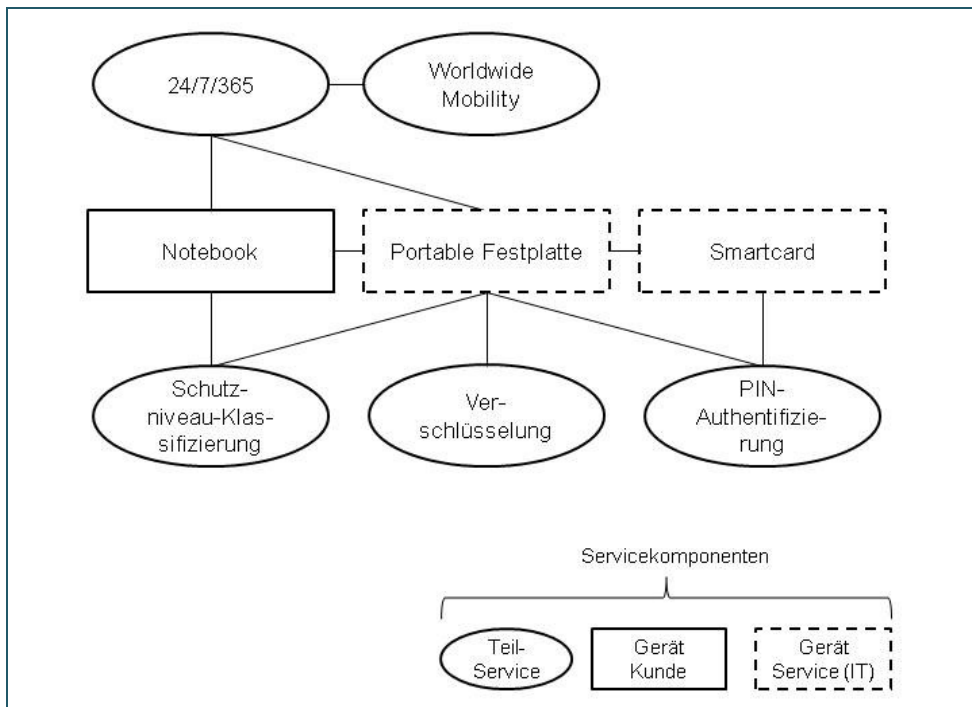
24/7/365

Worldwide Mobility

Notebook

Portable Festplatte

Smartcard

Schutzniveau-Klassifizierung

Verschlüsselung

PIN-Authentifizierung

Servicekomponenten

Teil-Service

Gerät Kunde

Gerät Service (IT)